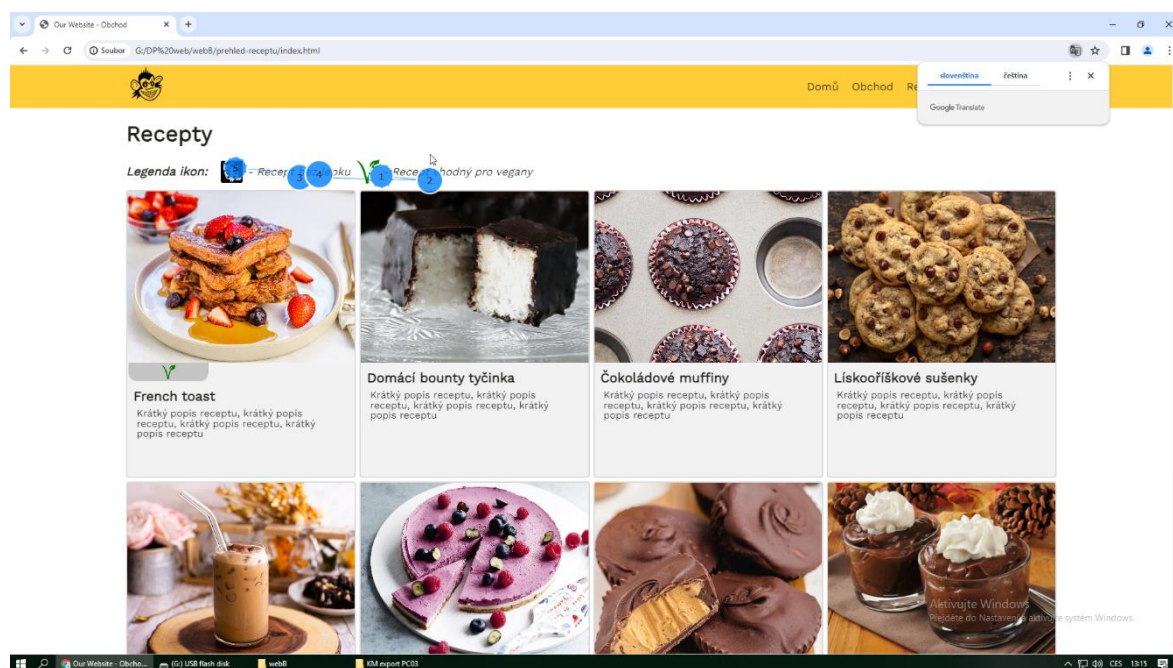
Our Website - Obchod
Soubor G:/DP%20web/web8/prehled-receptu/index.html
Domů Obchod Re
slovenština čeština
Google Translate
Recepty
Legenda ikon: 5 - Recep 3 4 oku 1 Recep 2 hodný pro vegany
French toast
Krátký popis receptu, krátký popis receptu, krátký popis receptu, krátký popis receptu
Domácí bounty tyčinka
Krátký popis receptu, krátký popis receptu, krátký popis receptu, krátký popis receptu
Čokoládové muffiny
Krátký popis receptu, krátký popis receptu, krátký popis receptu, krátký popis receptu
Lískooříškové sušenky
Krátký popis receptu, krátký popis receptu, krátký popis receptu, krátký popis receptu
Aktivujte Windows
Přejděte do Nastavení a aktivujte systém Windows.
Our Website - Obcho... (G:) USB flash disk web8 KM export PC03 CES 13:15